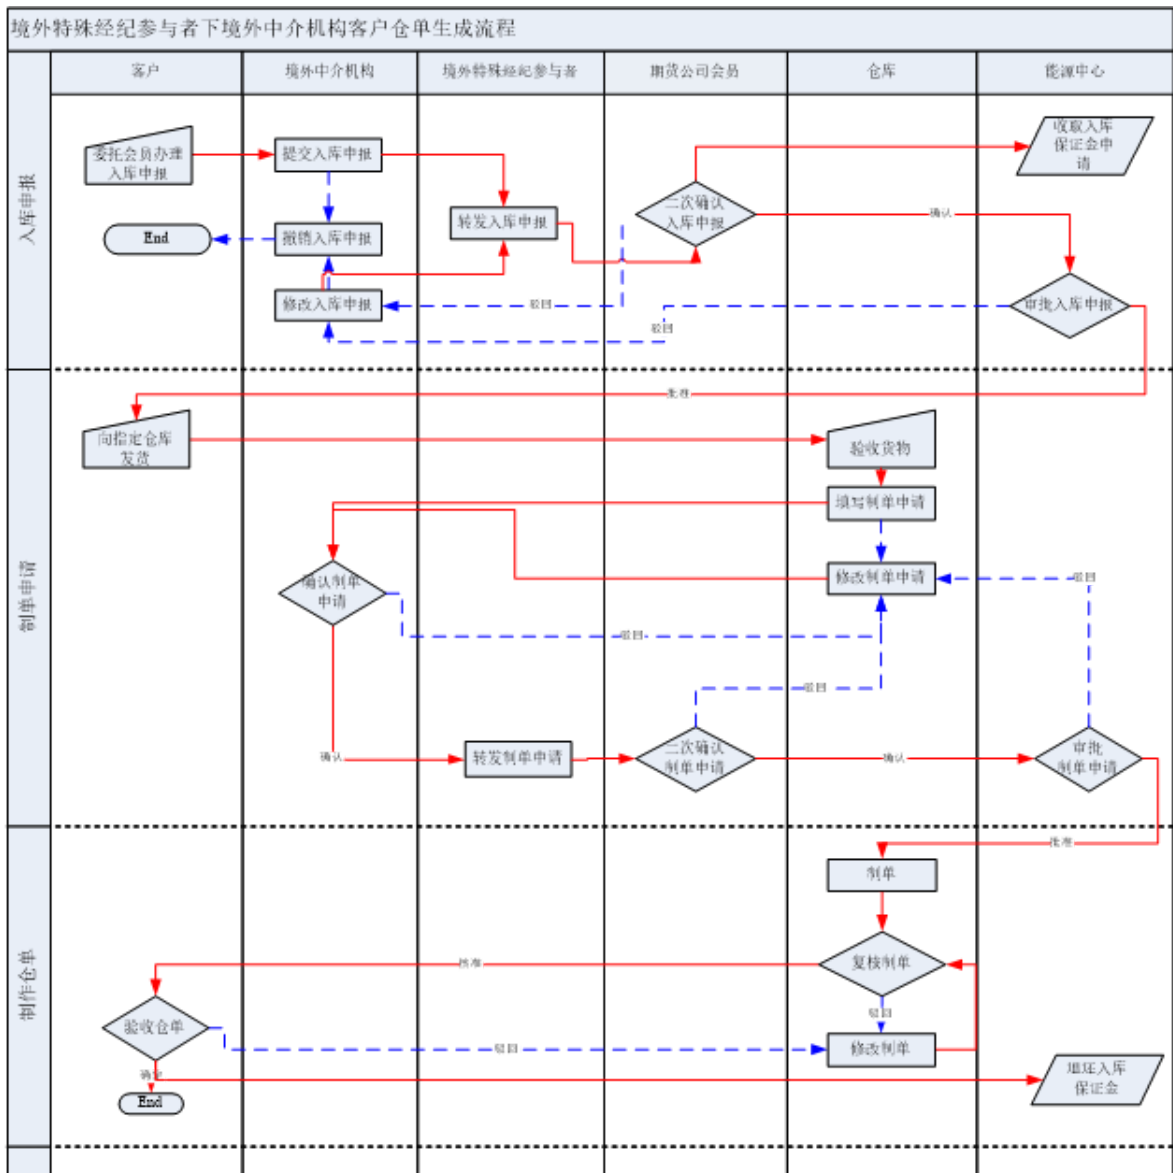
境外特殊经纪参与者下境外中介机构客户仓单生成流程

客户
境外中介机构
境外特殊经纪参与者
期货公司会员
仓库
能源中心

入库申报

委托会员办理入库申报
提交入库申报
收取入库保证金申请
二次确认入库申报
确认
End
撤销入库申报
转发入库申报
驳回
审批入库申报
修改入库申报
驳回

批准

制单申请

向指定仓库发货
验收货物
填写制单申请
修改制单申请
驳回
确认制单申请
驳回
驳回
确认
转发制单申请
二次确认制单申请
确认
审批制单申请

批准

制作仓单

制单
复核制单
批准
驳回
验收仓单
驳回
修改制单
确定
退还入库保证金
End